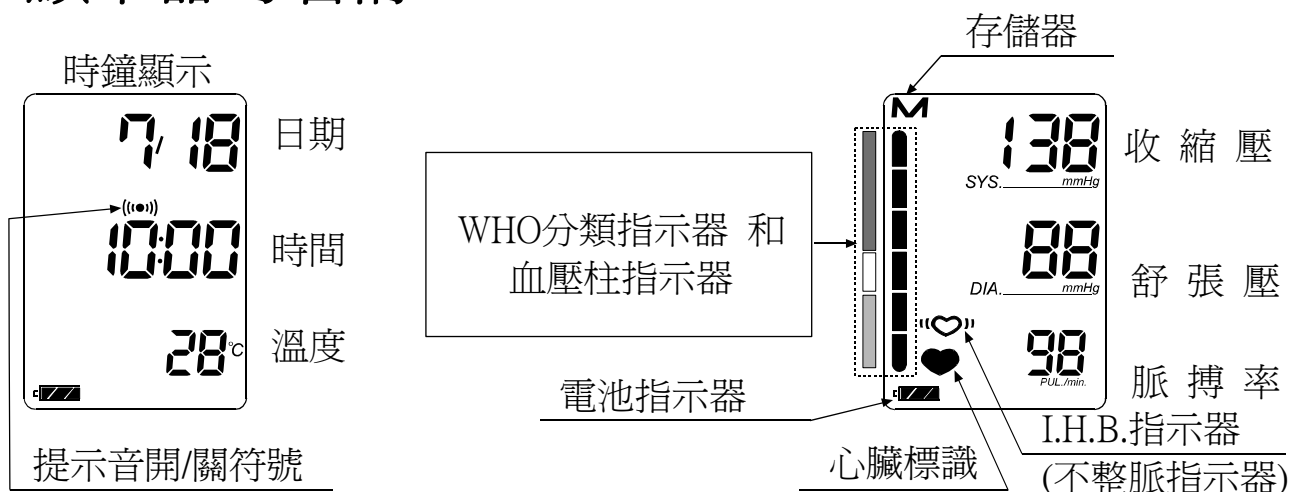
時鐘顯示

7/18 日期

10:00 時間

28°C 溫度

提示音開/關符號

WHO分類指示器 和 血壓柱指示器

存儲器

M

138 收 縮 壓

SYS. mmHg

88 舒 張 壓

DIA. mmHg

98 脈 搏 率

PUL./min.

電池指示器

心臟標識

I.H.B.指示器 (不整脈指示器)